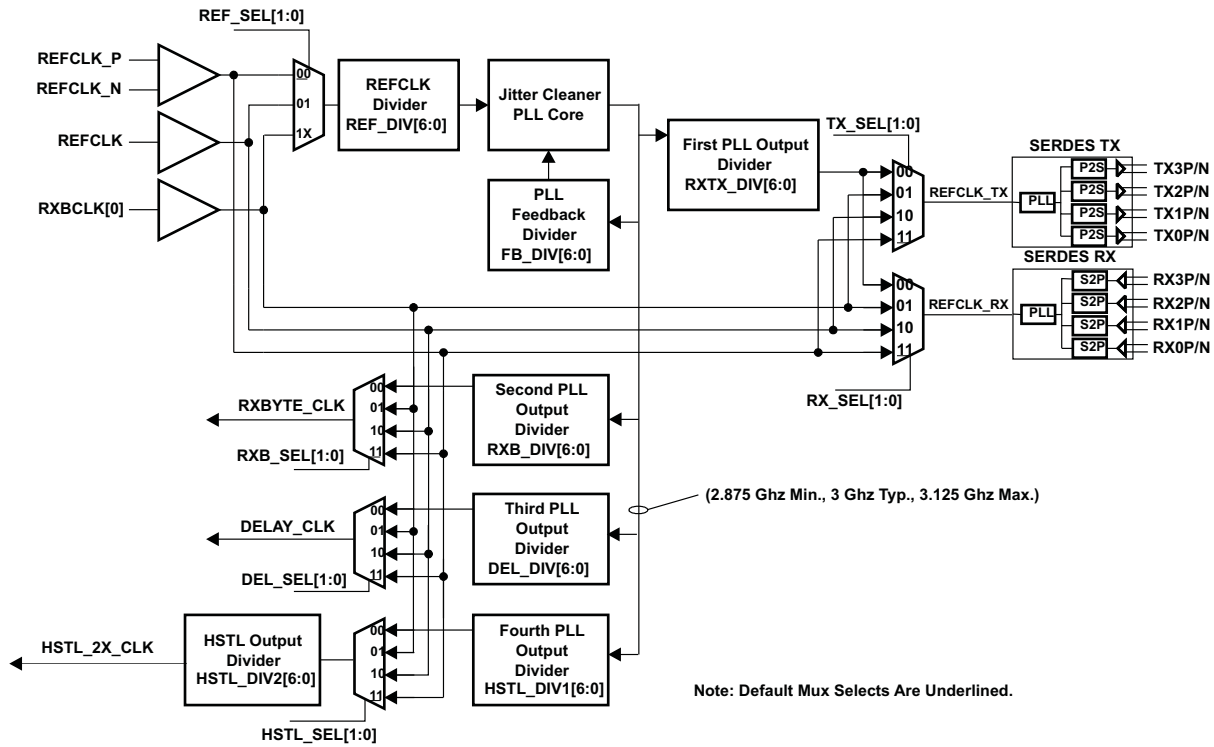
REF_SEL[1:0]

REFCLK_P

REFCLK_N

REFCLK

RXBCLK[0]

00
01
1X

REFCLK Divider REF_DIV[6:0]

Jitter Cleaner PLL Core

PLL Feedback Divider FB_DIV[6:0]

First PLL Output Divider RXTX_DIV[6:0]

TX_SEL[1:0]

00
01
10
11

REFCLK_TX

SERDES TX

PLL

P2S TX3P/N
P2S TX2P/N
P2S TX1P/N
P2S TX0P/N

SERDES RX

00
01
10
11

REFCLK_RX

PLL

S2P RX3P/N
S2P RX2P/N
S2P RX1P/N
S2P RX0P/N

RX_SEL[1:0]

RXBYTE_CLK

00
01
10
11

RXB_SEL[1:0]

Second PLL Output Divider RXB_DIV[6:0]

(2.875 Ghz Min., 3 Ghz Typ., 3.125 Ghz Max.)

DELAY_CLK

00
01
10
11

DEL_SEL[1:0]

Third PLL Output Divider DEL_DIV[6:0]

HSTL_2X_CLK

HSTL Output Divider HSTL_DIV2[6:0]

00
01
10
11

HSTL_SEL[1:0]

Fourth PLL Output Divider HSTL_DIV1[6:0]

Note: Default Mux Selects Are Underlined.